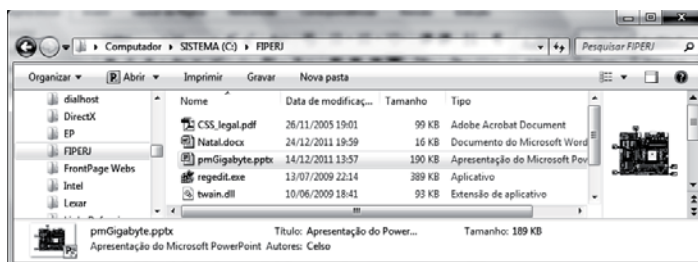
▸ Computador ▸ SISTEMA (C:) ▸ FIPERJ

Pesquisar FIPERJ

Organizar ▾ Abrir ▾ Imprimir Gravar Nova pasta

dialhost
DirectX
EP
FIPERJ
FrontPage Webs
Intel
Lexar

| Nome | Data de modificaç... | Tamanho | Tipo |
|---|---|---|---|
| CSS_legal.pdf | 26/11/2005 19:01 | 99 KB | Adobe Acrobat Document |
| Natal.docx | 24/12/2011 19:59 | 16 KB | Documento do Microsoft Word |
| pmGigabyte.pptx | 14/12/2011 13:57 | 190 KB | Apresentação do Microsoft Pov |
| regedit.exe | 13/07/2009 22:14 | 389 KB | Aplicativo |
| twain.dll | 10/06/2009 18:41 | 93 KB | Extensão de aplicativo |

pmGigabyte.pptx Título: Apresentação do Power... Tamanho: 189 KB
Apresentação do Microsoft PowerPoint Autores: Celso